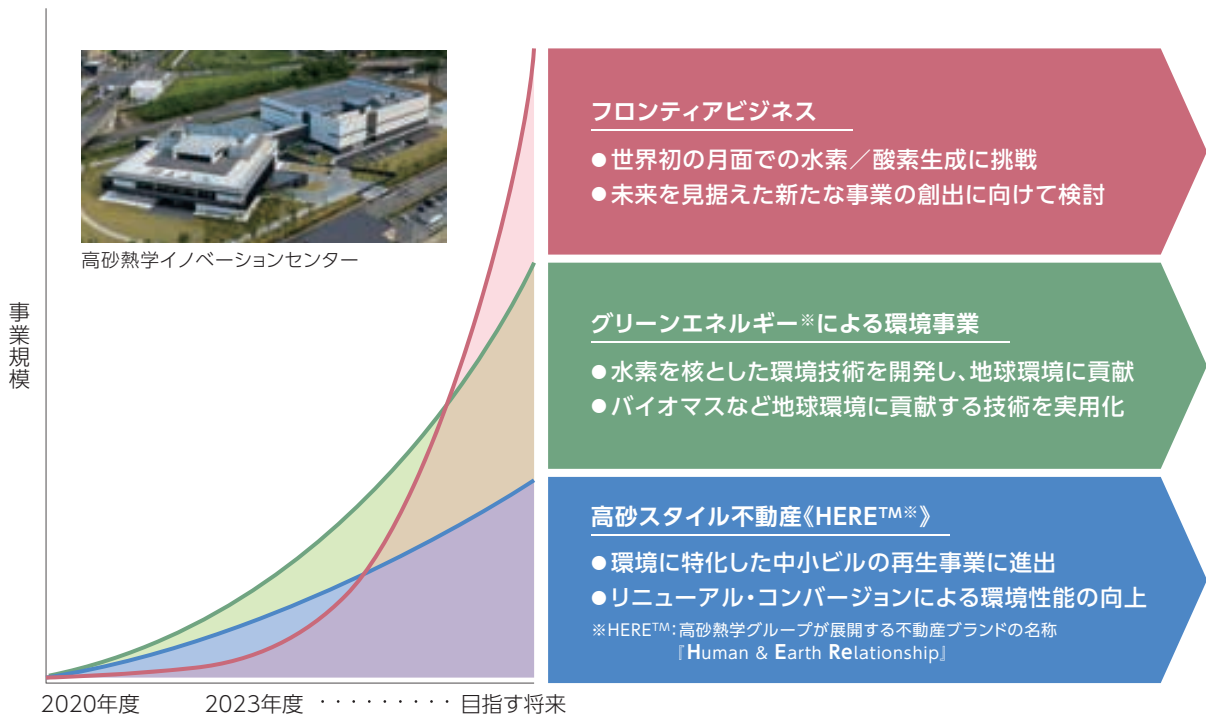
高砂熱学イノベーションセンター

事業規模

フロンティアビジネス

●世界初の月面での水素／酸素生成に挑戦
●未来を見据えた新たな事業の創出に向けて検討

グリーンエネルギー※による環境事業

●水素を核とした環境技術を開発し、地球環境に貢献
●バイオマスなど地球環境に貢献する技術を実用化

高砂スタイル不動産《HERE™※》

●環境に特化した中小ビルの再生事業に進出
●リニューアル・コンバージョンによる環境性能の向上

※HERE™：高砂熱学グループが展開する不動産ブランドの名称『Human & Earth Relationship』

2020年度　2023年度　・・・・・・・・・　目指す将来